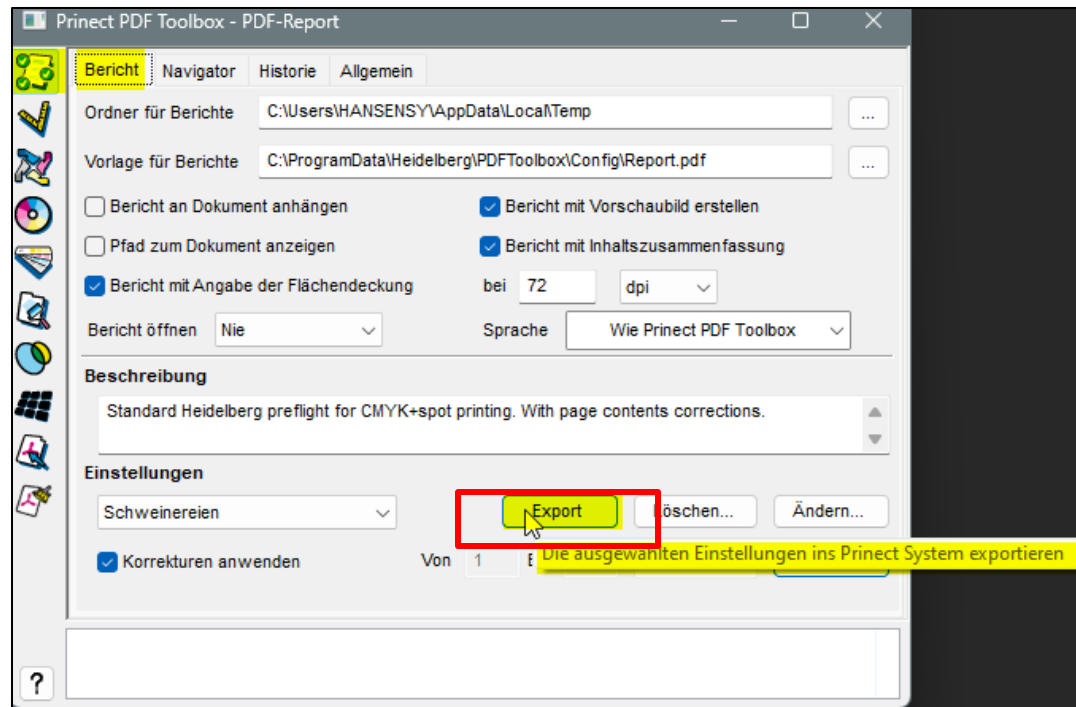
Prinect PDF Toolbox - PDF-Report

Bericht | Navigator | Historie | Allgemein

Ordner für Berichte C:\Users\HANSENSY\AppData\Local\Temp ...

Vorlage für Berichte C:\ProgramData\Heidelberg\PDFToolbox\Config\Report.pdf ...

Bericht an Dokument anhängen

Bericht mit Vorschaubild erstellen

Pfad zum Dokument anzeigen

Bericht mit Inhaltszusammenfassung

Bericht mit Angabe der Flächendeckung

bei 72 dpi

Bericht öffnen Nie

Sprache Wie Prinect PDF Toolbox

Beschreibung

Standard Heidelberg preflight for CMYK+spot printing. With page contents corrections.

Einstellungen

Schweinereien

Export

Löschen...

Ändern...

Die ausgewählten Einstellungen ins Prinect System exportieren

Korrekturen anwenden

Von 1 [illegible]

?